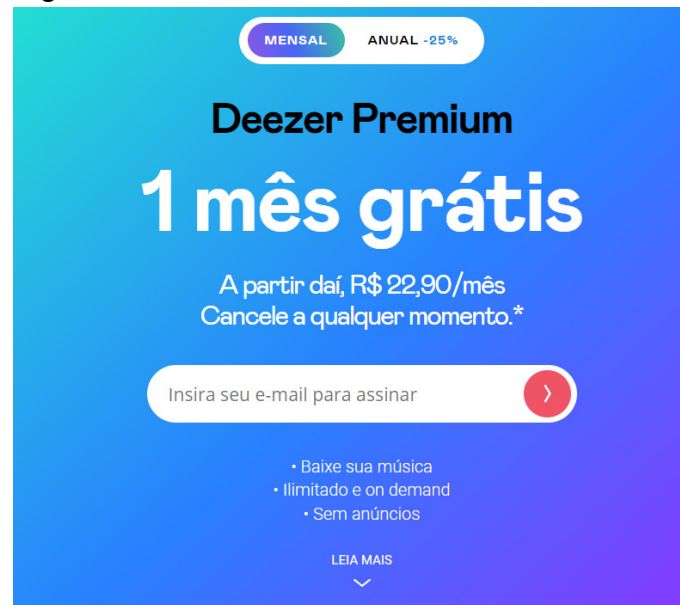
MENSAL ANUAL -25%

Deezer Premium

1 mês grátis

A partir daí, R$ 22,90/mês
Cancele a qualquer momento.*

Insira seu e-mail para assinar

• Baixe sua música
• Ilimitado e on demand
• Sem anúncios

LEIA MAIS